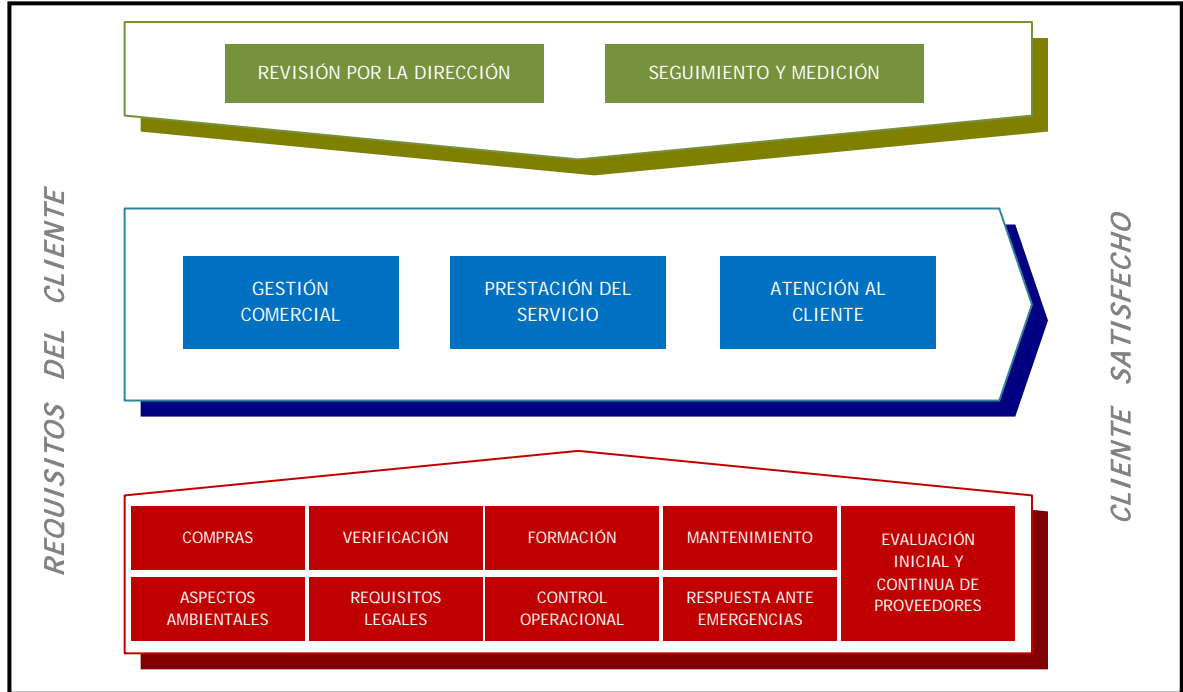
REQUISITOS DEL CLIENTE

REVISIÓN POR LA DIRECCIÓN

SEGUIMIENTO Y MEDICIÓN

GESTIÓN COMERCIAL

PRESTACIÓN DEL SERVICIO

ATENCIÓN AL CLIENTE

| COMPRAS | VERIFICACIÓN | FORMACIÓN | MANTENIMIENTO | EVALUACIÓN INICIAL Y CONTINUA DE PROVEEDORES |
|---|---|---|---|---|
| ASPECTOS AMBIENTALES | REQUISITOS LEGALES | CONTROL OPERACIONAL | RESPUESTA ANTE EMERGENCIAS | |

CLIENTE SATISFECHO